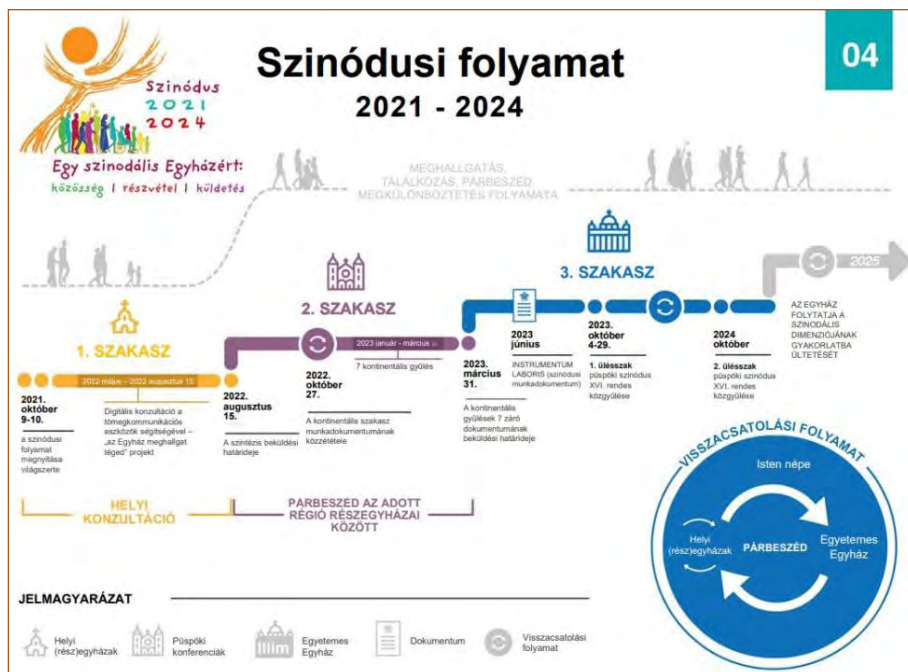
Szinódus 2021 2024

Egy szinodális Egyházért: közösség | részvétel | küldetés

Szinódusi folyamat

2021 - 2024

04

MEGHALLGATÁS, TALÁLKOZÁS, PÁRBESZÉD, MEGKÜLÖNBÖZTETÉS FOLYAMATA

1. SZAKASZ

2022 május - 2022 augusztus 15.

2021. október 9-10.

a szinódusi folyamat megnyitása világszerte

Digitális konzultáció a tömegkommunikációs eszközök segítségével – „az Egyház meghallgat téged" projekt

2022. augusztus 15.

A szintézis beküldési határideje

2. SZAKASZ

2023 január - március

7 kontinentális gyűlés

2022. október 27.

A kontinentális szakasz munkadokumentumának közzététele

2023. március 31.

A kontinentális gyűlések 7 záró dokumentumának beküldési határideje

3. SZAKASZ

2023 június

INSTRUMENTUM LABORIS (szinódusi munkadokumentum)

2023. október 4-29.

1. ülésszak püspöki szinódus XVI. rendes közgyűlése

2024 október

2. ülésszak püspöki szinódus XVI. rendes közgyűlése

2025

AZ EGYHÁZ FOLYTATJA A SZINODÁLIS DIMENZIÓJÁNAK GYAKORLATBA ÜLTETÉSÉT

HELYI KONZULTÁCIÓ

PÁRBESZÉD AZ ADOTT RÉGIÓ RÉSZEGYHÁZAI KÖZÖTT

VISSZACSATOLÁSI FOLYAMAT

Isten népe

Helyi (rész)egyházak

PÁRBESZÉD

Egyetemes Egyház

JELMAGYARÁZAT

Helyi (rész)egyházak

Püspöki konferenciák

Egyetemes Egyház

Dokumentum

Visszacsatolási folyamat